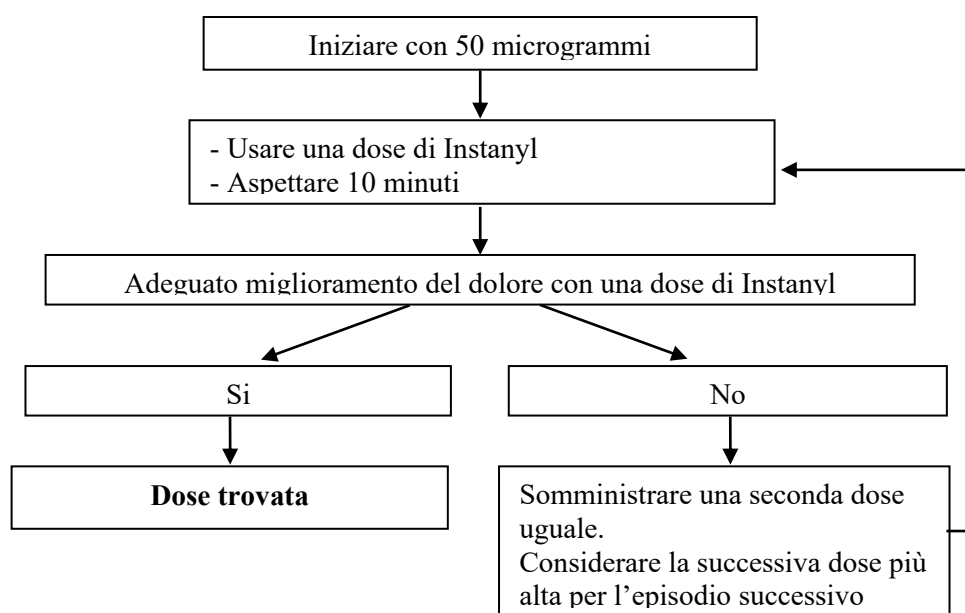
Iniziare con 50 microgrammi

- Usare una dose di Instanyl
- Aspettare 10 minuti

Adeguato miglioramento del dolore con una dose di Instanyl

Si

No

**Dose trovata**

Somministrare una seconda dose uguale.
Considerare la successiva dose più alta per l'episodio successivo